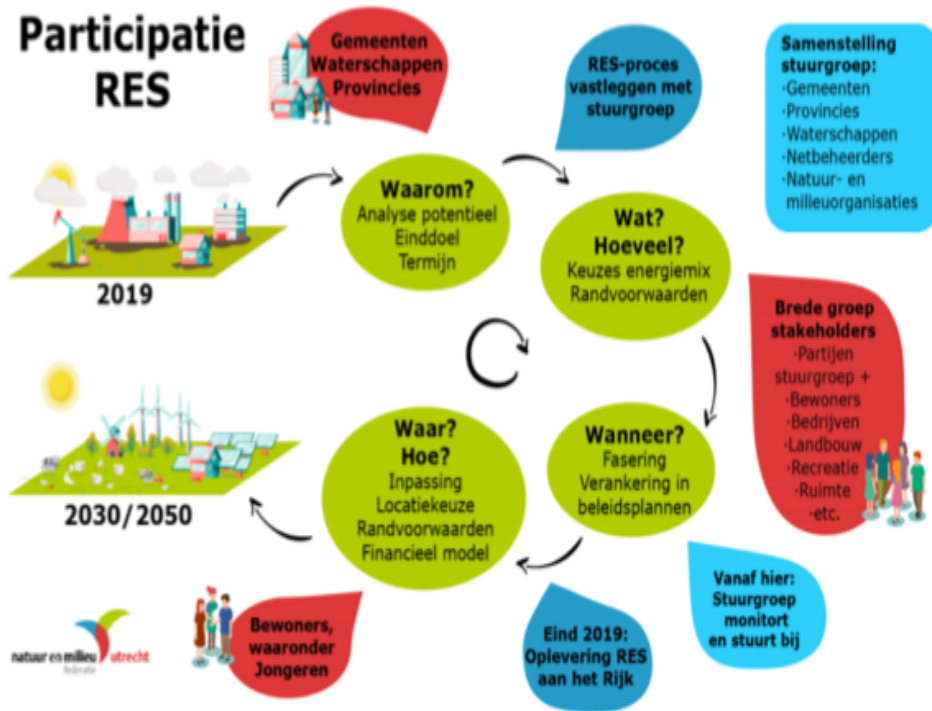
Participatie RES

Gemeenten Waterschappen Provincies

RES-proces vastleggen met stuurgroep

Samenstelling stuurgroep:
·Gemeenten
·Provincies
·Waterschappen
·Netbeheerders
·Natuur- en milieuorganisaties

2019

Waarom?
Analyse potentieel
Einddoel
Termijn

Wat?
Hoeveel?
Keuzes energiemix
Randvoorwaarden

Brede groep stakeholders
·Partijen stuurgroep +
·Bewoners
·Bedrijven
·Landbouw
·Recreatie
·Ruimte
·etc.

Wanneer?
Fasering
Verankering in beleidsplannen

Waar?
Hoe?
Inpassing
Locatiekeuze
Randvoorwaarden
Financieel model

2030/2050

Vanaf hier: Stuurgroep monitort en stuurt bij

Eind 2019: Oplevering RES aan het Rijk

Bewoners, waaronder Jongeren

natuur en milieu utrecht federatie